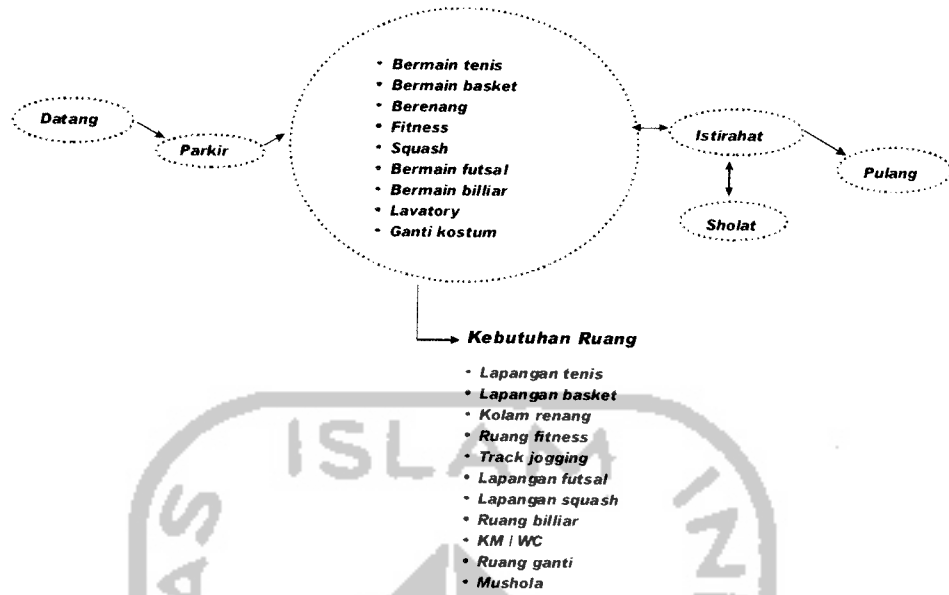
Datang

Parkir

• Bermain tenis
• Bermain basket
• Berenang
• Fitness
• Squash
• Bermain futsal
• Bermain billiar
• Lavatory
• Ganti kostum

Istirahat

Pulang

Sholat

Kebutuhan Ruang

• Lapangan tenis
• Lapangan basket
• Kolam renang
• Ruang fitness
• Track jogging
• Lapangan futsal
• Lapangan squash
• Ruang billiar
• KM / WC
• Ruang ganti
• Mushola

ISLAM